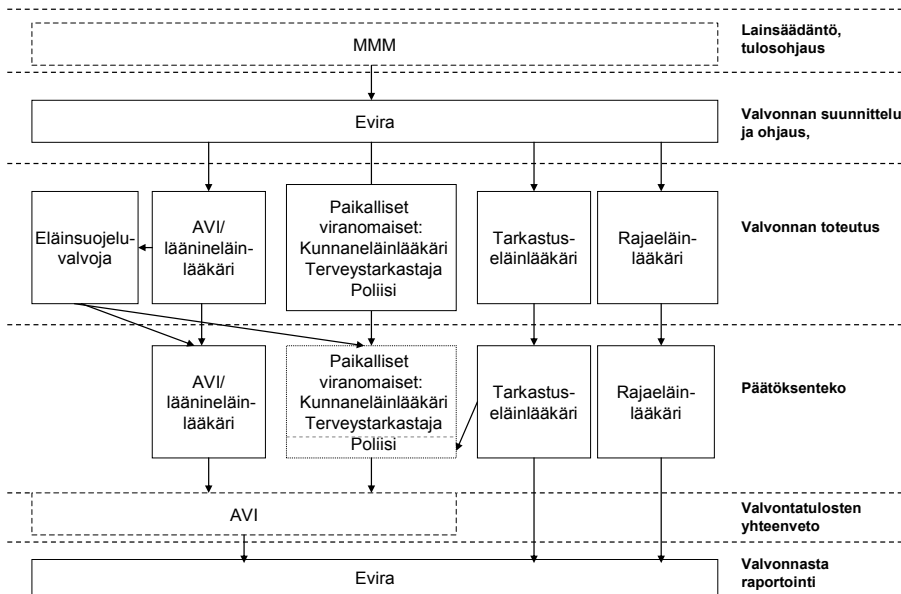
MMM

Lainsäädäntö, tulosohjaus

Evira

Valvonnan suunnittelu ja ohjaus,

Eläinsuojeluvalvoja

AVI/ lääninelàinlääkäri

Paikalliset viranomaiset: Kunnaneläinlääkäri Terveystarkastaja Poliisi

Tarkastuseläinlääkäri

Rajaeläinlääkäri

Valvonnan toteutus

AVI/ lääninelàinlääkäri

Paikalliset viranomaiset: Kunnaneläinlääkäri Terveystarkastaja Poliisi

Tarkastuseläinlääkäri

Rajaeläinlääkäri

Päätöksenteko

AVI

Valvontatulosten yhteenveto

Evira

Valvonnasta raportointi